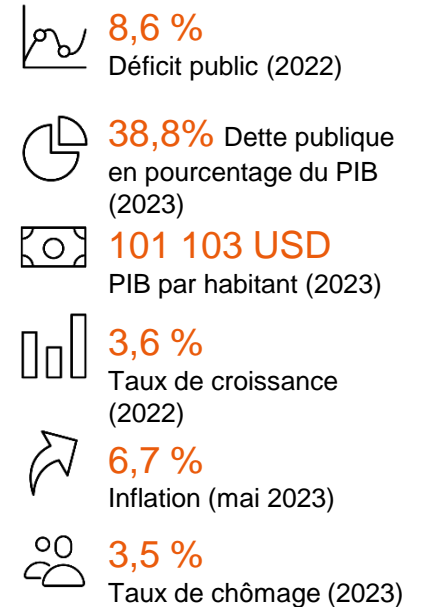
8,6 %
Déficit public (2022)

38,8% Dette publique en pourcentage du PIB (2023)

101 103 USD
PIB par habitant (2023)

3,6 %
Taux de croissance (2022)

6,7 %
Inflation (mai 2023)

3,5 %
Taux de chômage (2023)